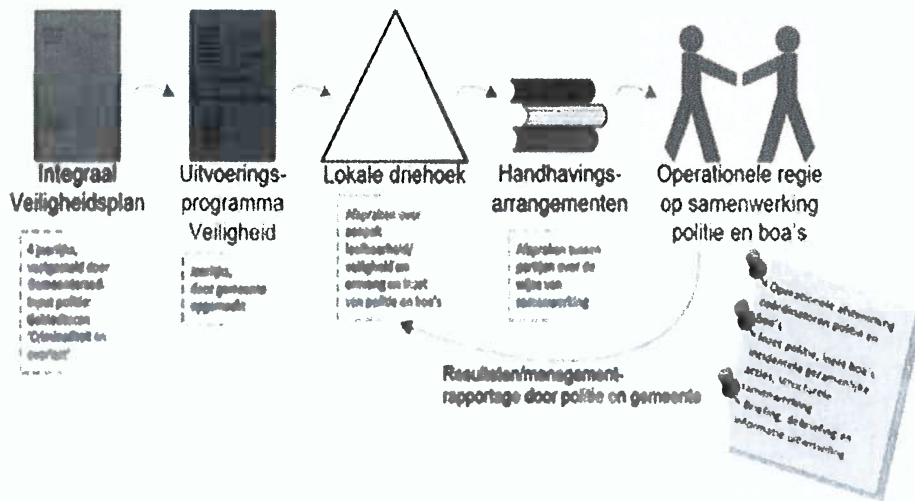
Integraal Veiligheidsplan

4 jaarlijks, vastgesteld door Gemeenteraad. Input politie: Gebiedsscan 'Criminaliteit en overlast'

Uitvoeringsprogramma Veiligheid

Jaarlijks, door gemeente opgemaakt

Lokale driehoek

Afspraken over aanpak leefbaarheid/ veiligheid en inzet van politie en boa's

Handhavingsarrangementen

Afspraken tussen partijen over de wijze van samenwerking

Operationele regie op samenwerking politie en boa's

Operationele afstemming coördinatoren politie en boa's

Inzet politie, inzet boa's, aandachtsgebieden, acties, structurele samenwerking

Briefing, debriefing en informatie uitwisseling

Resultaten/managementrapportage door politie en gemeente